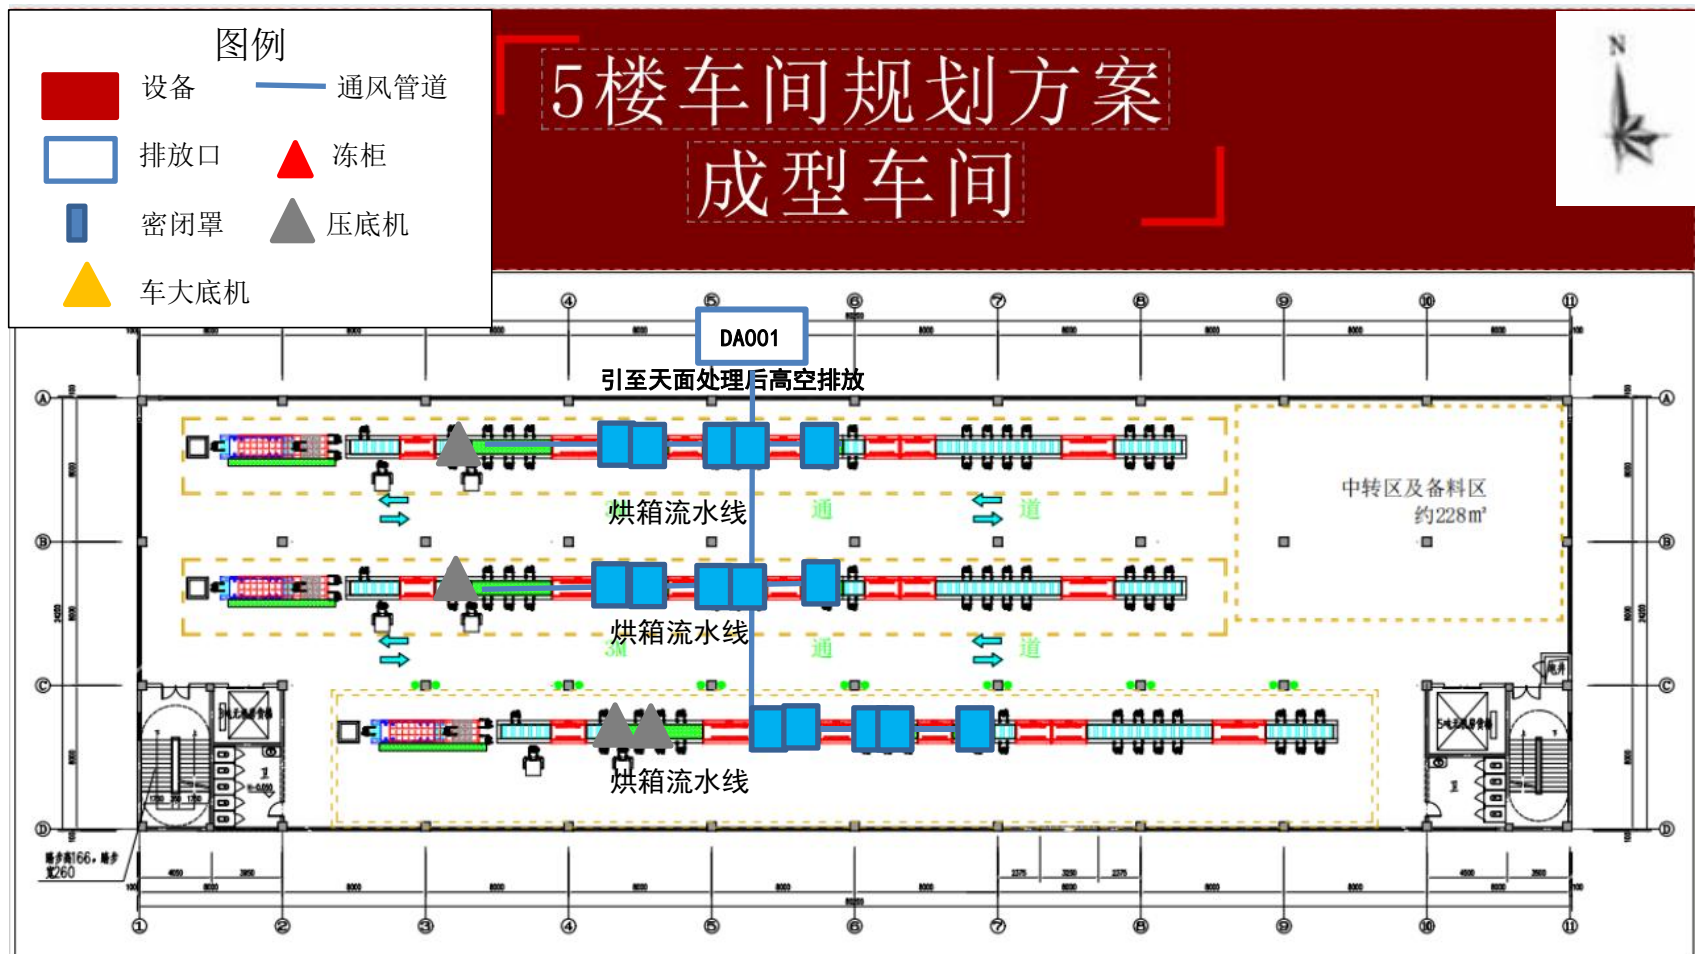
图例

设备　通风管道

排放口　冻柜

密闭罩　压底机

车大底机

5楼车间规划方案
成型车间

N

DA001

引至天面处理后高空排放

烘箱流水线

通　道

中转区及备料区
约228㎡

烘箱流水线

通　道

烘箱流水线

④ ⑤ ⑥ ⑦ ⑧ ⑨ ⑩ ⑪

Ⓐ Ⓑ Ⓒ Ⓓ

① ② ③ ④ ⑤ ⑥ ⑦ ⑧ ⑨ ⑩ ⑪

Ⓐ Ⓑ Ⓒ Ⓓ